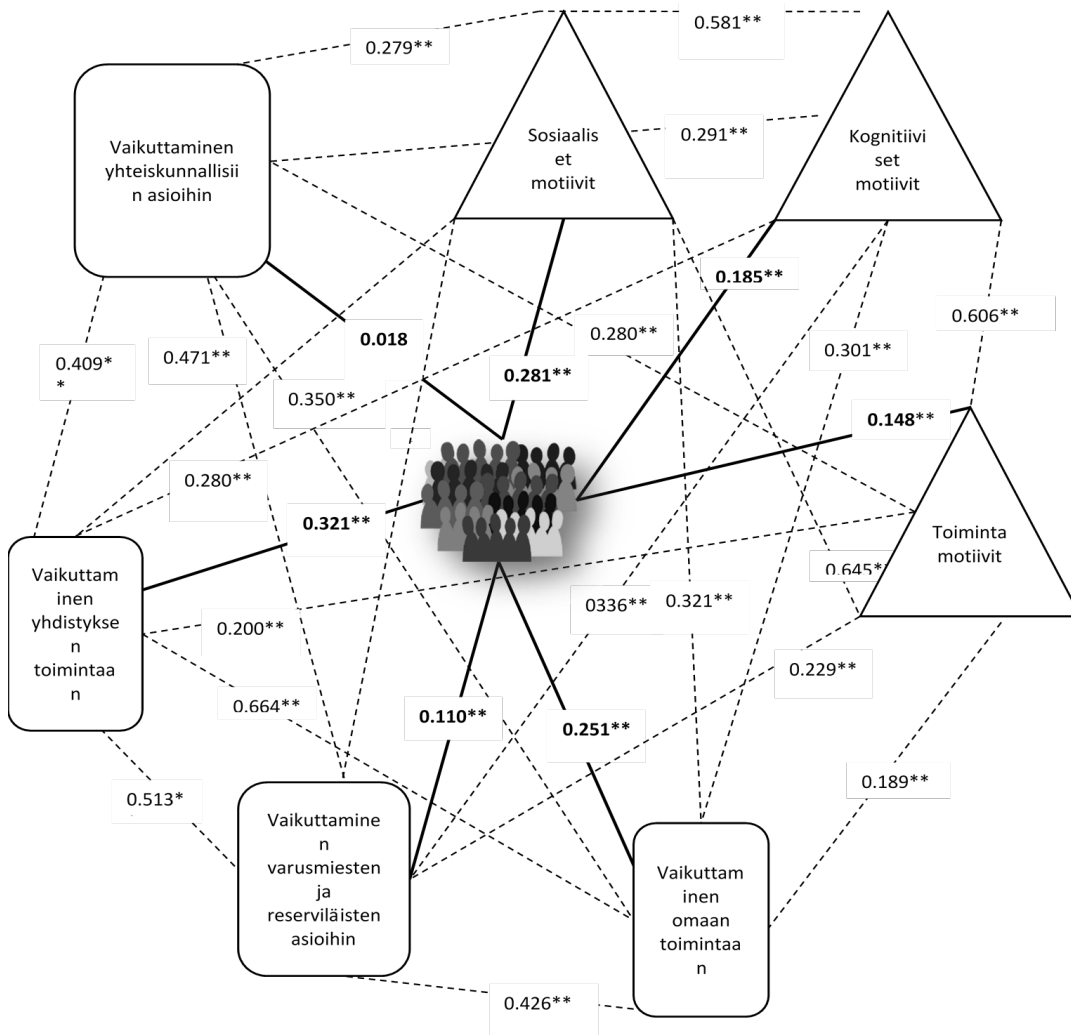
0.279**

0.581**

Vaikuttaminen yhteiskunnallisiin asioihin

Sosiaaliset motiivit

0.291**

Kognitiiviset motiivit

0.185**

0.606**

0.018

0.280**

0.409**

0.471**

0.281**

0.301**

0.350**

0.148**

0.280**

0.321**

Toiminta motiivit

Vaikuttaminen yhdistyksen toimintaan

0.645**

0336**

0.321**

0.200**

0.229**

0.664**

0.110**

0.251**

0.513*

0.189**

Vaikuttaminen varusmiesten ja reserviläisten asioihin

Vaikuttaminen omaan toimintaan

0.426**